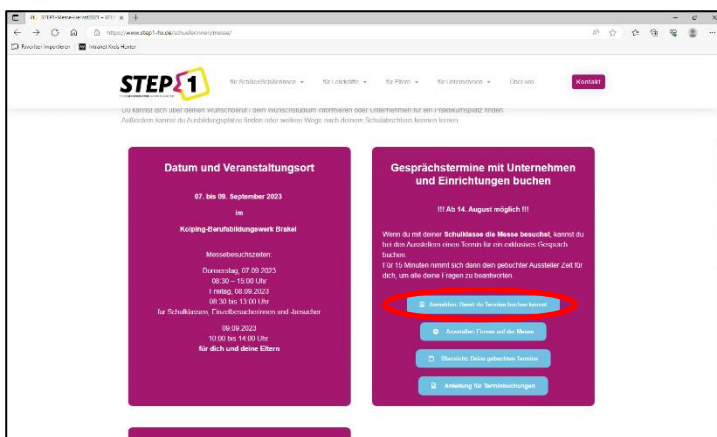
STEP1-Messe-Bad... https://www.step1-fk.de/schueler/innen/messe/

Favoriten importieren | Internet Kreis Höxter

STEP 1

für Schüler/Schülerinnen ▾ für Lehrkräfte ▾ für Eltern ▾ für Unternehmen ▾ Über uns Kontakt

Du kannst dich über deinen Wunschberuf / dein Wunschstudium informieren oder Unternehmen für ein Praktikumsplatz finden. Außerdem kannst du Ausbildungsplätze finden oder weitere Wege nach deinem Schulabschluss kennen lernen.

Datum und Veranstaltungsort

07. bis 09. September 2023

im

Kolping-Berufsbildungswerk Brakel

Messebesuchszeiten:

Donnerstag, 07.09.2023
08:30 – 15:00 Uhr
Freitag, 08.09.2023
08:30 bis 13:00 Uhr
für Schulklassen, Einzelbesucherinnen und -besucher

09.09.2023
10:00 bis 14:00 Uhr
für dich und deine Eltern

Gesprächstermine mit Unternehmen und Einrichtungen buchen

!!! Ab 14. August möglich !!!

Wenn du mit deiner Schulklasse die Messe besuchst, kannst du bei den Ausstellern einen Termin für ein exklusives Gespräch buchen.
Für 15 Minuten nimmt sich dann dein gebuchter Aussteller Zeit für dich, um alle deine Fragen zu beantworten.

Aussteller: Damit du Termine buchen kannst

Aussteller: Firmen auf der Messe

Übersicht: Deine gebuchten Termine

Anleitung für Terminbuchungen